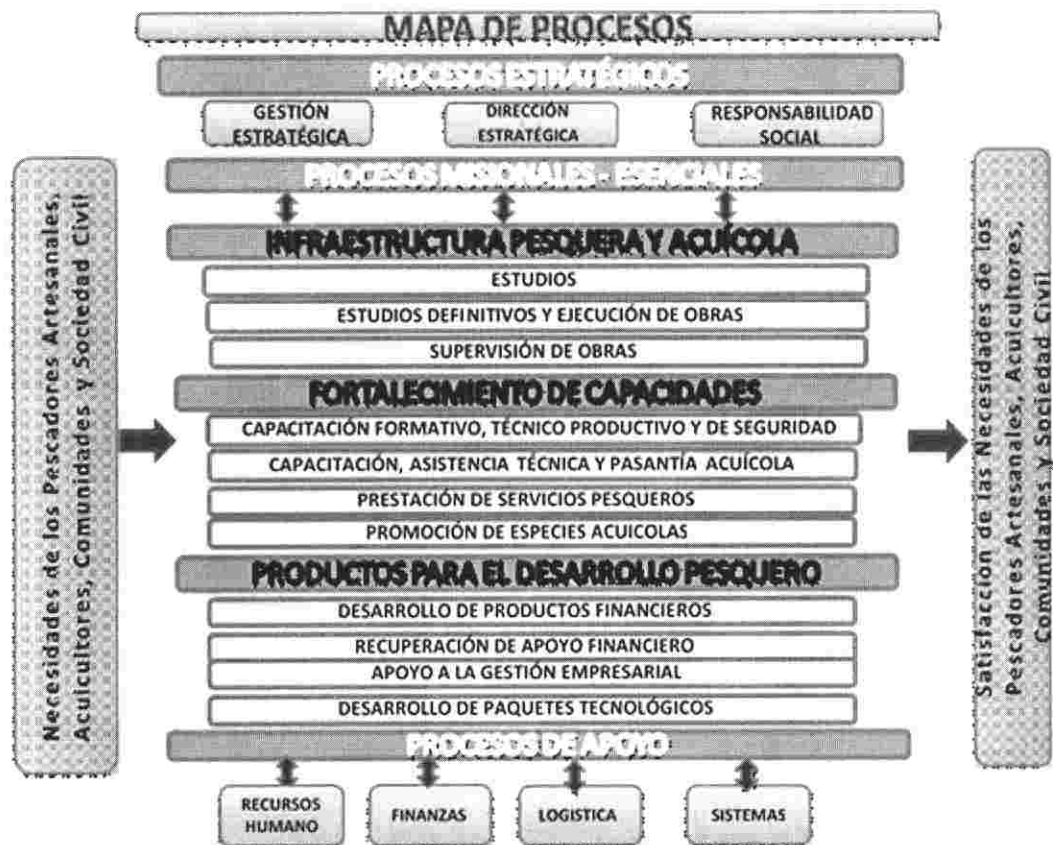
MAPA DE PROCESOS

PROCESOS ESTRATÉGICOS

GESTIÓN ESTRATÉGICA

DIRECCIÓN ESTRATÉGICA

RESPONSABILIDAD SOCIAL

Necesidades de los Pescadores Artesanales, Acuicultores, Comunidades y Sociedad Civil

PROCESOS MISIONALES - ESENCIALES

INFRAESTRUCTURA PESQUERA Y ACUÍCOLA

ESTUDIOS

ESTUDIOS DEFINITIVOS Y EJECUCIÓN DE OBRAS

SUPERVISIÓN DE OBRAS

FORTALECIMIENTO DE CAPACIDADES

CAPACITACIÓN FORMATIVO, TÉCNICO PRODUCTIVO Y DE SEGURIDAD

CAPACITACIÓN, ASISTENCIA TÉCNICA Y PASANTÍA ACUÍCOLA

PRESTACIÓN DE SERVICIOS PESQUEROS

PROMOCIÓN DE ESPECIES ACUICOLAS

PRODUCTOS PARA EL DESARROLLO PESQUERO

DESARROLLO DE PRODUCTOS FINANCIEROS

RECUPERACIÓN DE APOYO FINANCIERO

APOYO A LA GESTIÓN EMPRESARIAL

DESARROLLO DE PAQUETES TECNOLÓGICOS

PROCESOS DE APOYO

RECURSOS HUMANO

FINANZAS

LOGISTICA

SISTEMAS

Satisfacción de las Necesidades de los Pescadores Artesanales, Acuicultores, Comunidades y Sociedad Civil